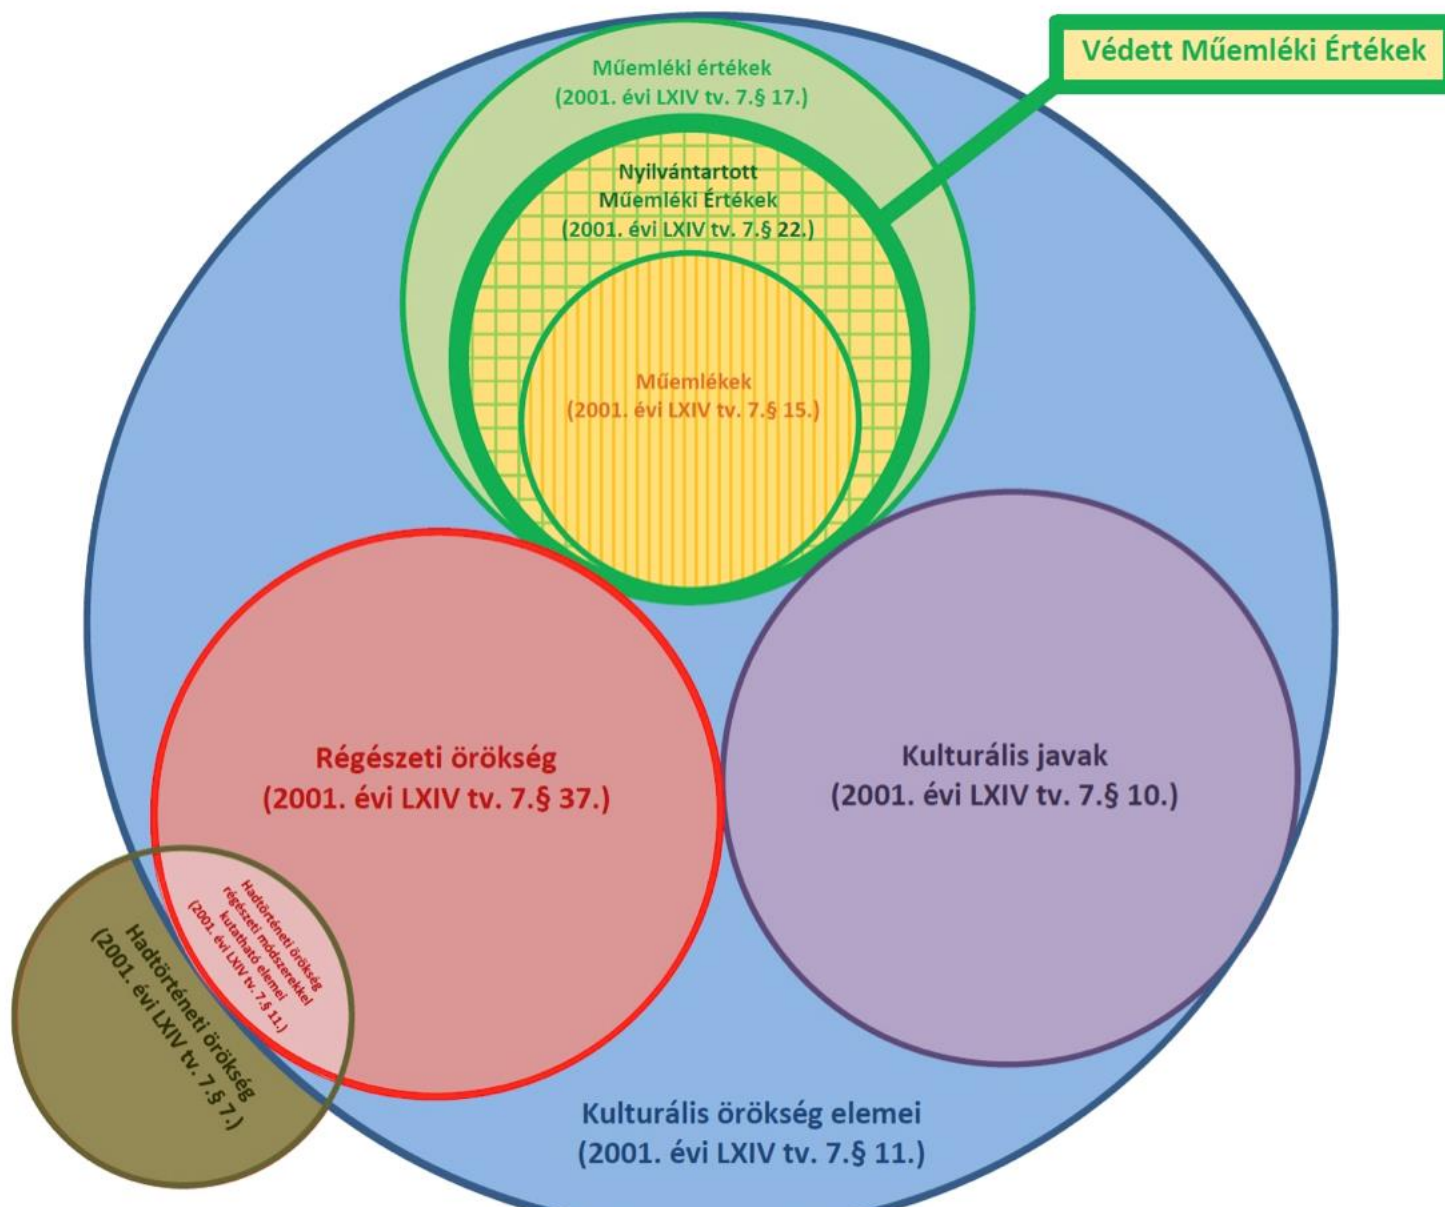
Védett Műemléki Értékek

Műemléki értékek
(2001. évi LXIV tv. 7.§ 17.)

Nyilvántartott
Műemléki Értékek
(2001. évi LXIV tv. 7.§ 22.)

Műemlékek
(2001. évi LXIV tv. 7.§ 15.)

Régészeti örökség
(2001. évi LXIV tv. 7.§ 37.)

Kulturális javak
(2001. évi LXIV tv. 7.§ 10.)

Hadtörténeti örökség
régészeti módszerekkel
kutatható elemei
(2001. évi LXIV tv. 7.§ 11.)

Hadtörténeti örökség
(2001. évi LXIV tv. 7.§ 7.)

Kulturális örökség elemei
(2001. évi LXIV tv. 7.§ 11.)